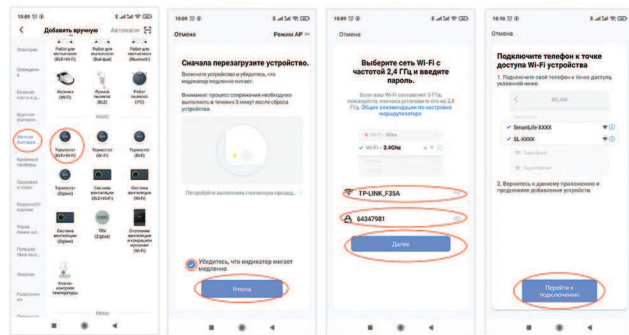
15:09

Добавить вручную

Автоматич

Электри

Освещени

Бытовая техника

Мелкая бытовая

Кухонные приборы

Охрана и защита

Видеонаблюдение

Уход

Прочее

Энергия

Развлечения

Робот для мытья полов (BLE+Wi-Fi)

Робот для мытья полов (Bluetooth)

Робот для мытья полов (Bluetooth)

Кормушка (Wi-Fi)

Ручной пылесос (BLE)

Пылесос (FD)

HVAC

Термостат (BLE+Wi-Fi)

Термостат (Wi-Fi)

Термостат (BLE)

Термостат (Zigbee)

Система вентиляции (BLE+Wi-Fi)

Система вентиляции (Wi-Fi)

Система вентиляции (Zigbee)

TRV (Zigbee)

Отопление вентиляция и кондиционирование (Wi-Fi)

Контроллер температуры

15:09

Отмена

Режим AP

Сначала перезагрузите устройство.

Включите устройство и убедитесь, что индикатор медленно мигает.

Примечание: процесс сопряжения необходимо выполнить в течение 3 минут после сброса устройства.

Посмотрите, как выполнить сопряжение

Убедитесь, что индикатор мигает медленно

Вперед

15:09

Отмена

Выберите сеть Wi-Fi с частотой 2,4 ГГц и введите пароль.

Если ваш Wi-Fi составляет 5 ГГц, пожалуйста, сначала установите его на 2,4 ГГц. Общие рекомендации по настройке маршрутизатора

Wi-Fi - 5Ghz

Wi-Fi - 2.4Ghz

TP-LINK_F35A

64347981

Далее

15:10

Отмена

Подключите телефон к точке доступа Wi-Fi устройства

1. Подключите свой телефон к точке доступа, указанной ниже.

WLAN

SmartLife-XXXX

SL-XXXX

2. Вернитесь к данному приложению и продолжите добавление устройства.

Перейти к подключению